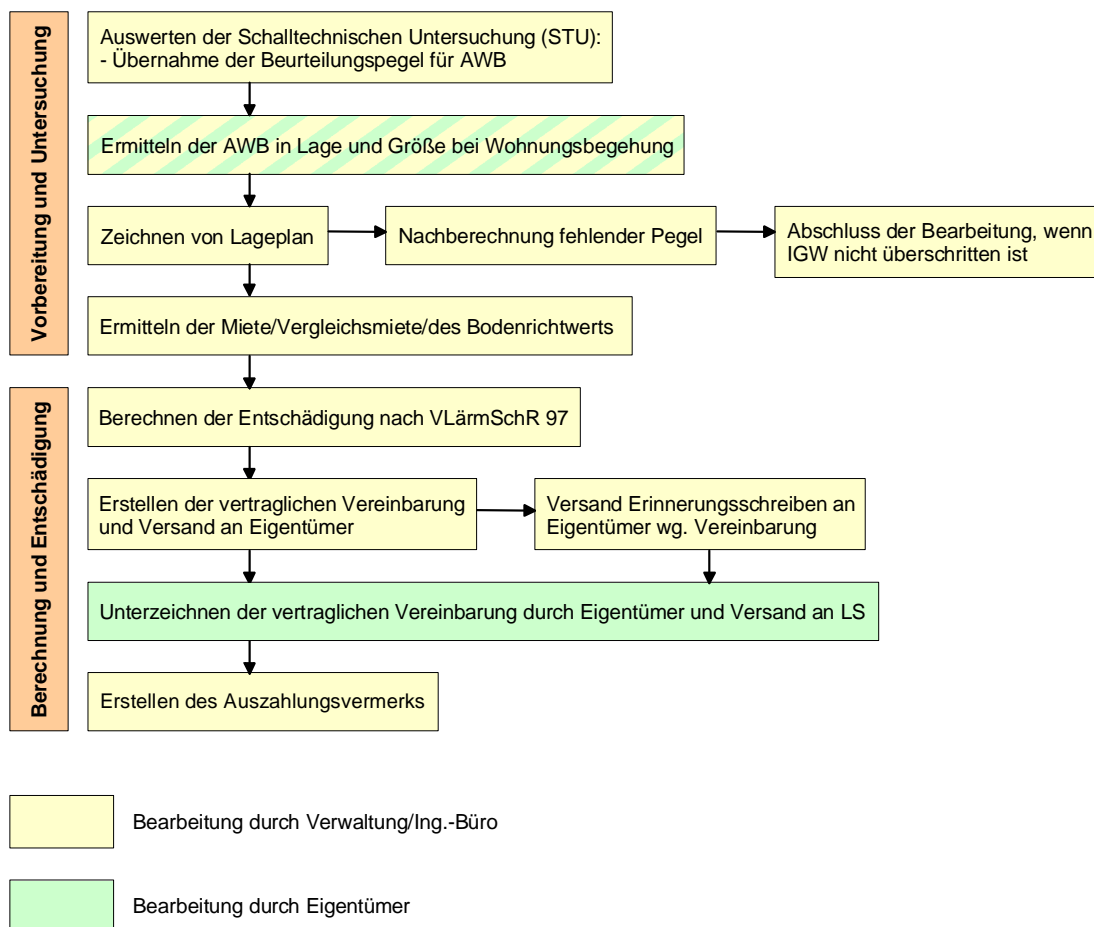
Vorbereitung und Untersuchung

Auswerten der Schalltechnischen Untersuchung (STU):
- Übernahme der Beurteilungspegel für AWB

Ermitteln der AWB in Lage und Größe bei Wohnungsbegehung

Zeichnen von Lageplan

Nachberechnung fehlender Pegel

Abschluss der Bearbeitung, wenn IGW nicht überschritten ist

Ermitteln der Miete/Vergleichsmiete/des Bodenrichtwerts

Berechnung und Entschädigung

Berechnen der Entschädigung nach VLärmSchR 97

Erstellen der vertraglichen Vereinbarung und Versand an Eigentümer

Versand Erinnerungsschreiben an Eigentümer wg. Vereinbarung

Unterzeichnen der vertraglichen Vereinbarung durch Eigentümer und Versand an LS

Erstellen des Auszahlungsvermerks

Bearbeitung durch Verwaltung/Ing.-Büro

Bearbeitung durch Eigentümer